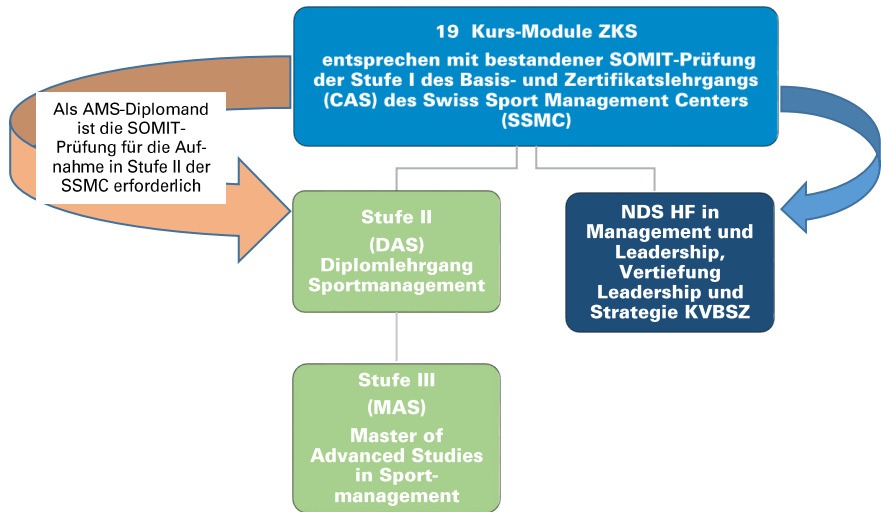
19 Kurs-Module ZKS

entsprechen mit bestandener SOMIT-Prüfung der Stufe I des Basis- und Zertifikatslehrgangs (CAS) des Swiss Sport Management Centers (SSMC)

Als AMS-Diplomand ist die SOMIT-Prüfung für die Aufnahme in Stufe II der SSMC erforderlich

Stufe II

(DAS)

Diplomlehrgang Sportmanagement

NDS HF in Management und Leadership, Vertiefung Leadership und Strategie KVBSZ

Stufe III

(MAS)

Master of Advanced Studies in Sportmanagement